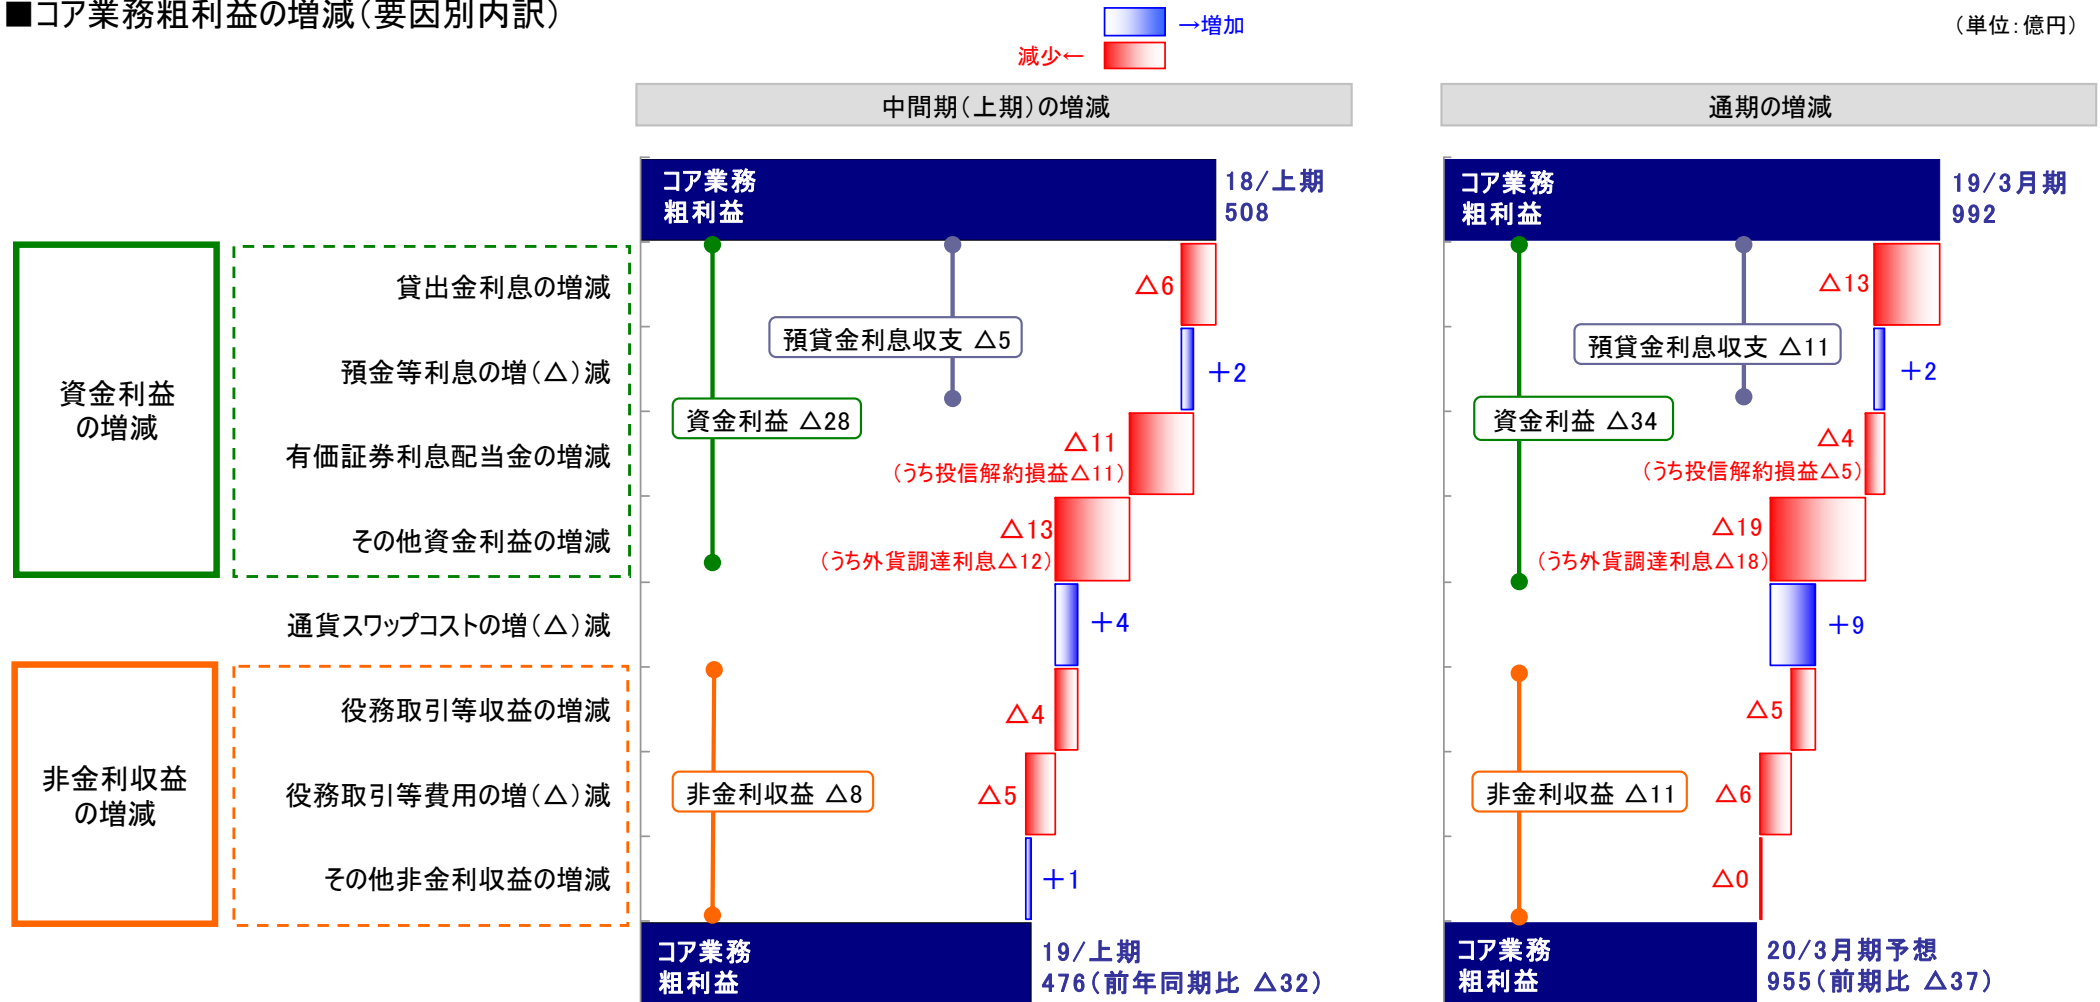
■コア業務粗利益の増減（要因別内訳）

→増加
減少←

（単位：億円）

中間期（上期）の増減

通期の増減

資金利益の増減

貸出金利息の増減

預金等利息の増（△）減

有価証券利息配当金の増減

その他資金利益の増減

通貨スワップコストの増（△）減

非金利収益の増減

役務取引等収益の増減

役務取引等費用の増（△）減

その他非金利収益の増減

コア業務粗利益 18/上期 508

預貸金利息収支 △5

資金利益 △28

△6

＋2

△11 （うち投信解約損益△11）

△13 （うち外貨調達利息△12）

＋4

非金利収益 △8

△4

△5

＋1

コア業務粗利益 19/上期 476（前年同期比 △32）

コア業務粗利益 19/3月期 992

預貸金利息収支 △11

資金利益 △34

△13

＋2

△4 （うち投信解約損益△5）

△19 （うち外貨調達利息△18）

＋9

非金利収益 △11

△5

△6

△0

コア業務粗利益 20/3月期予想 955（前期比 △37）